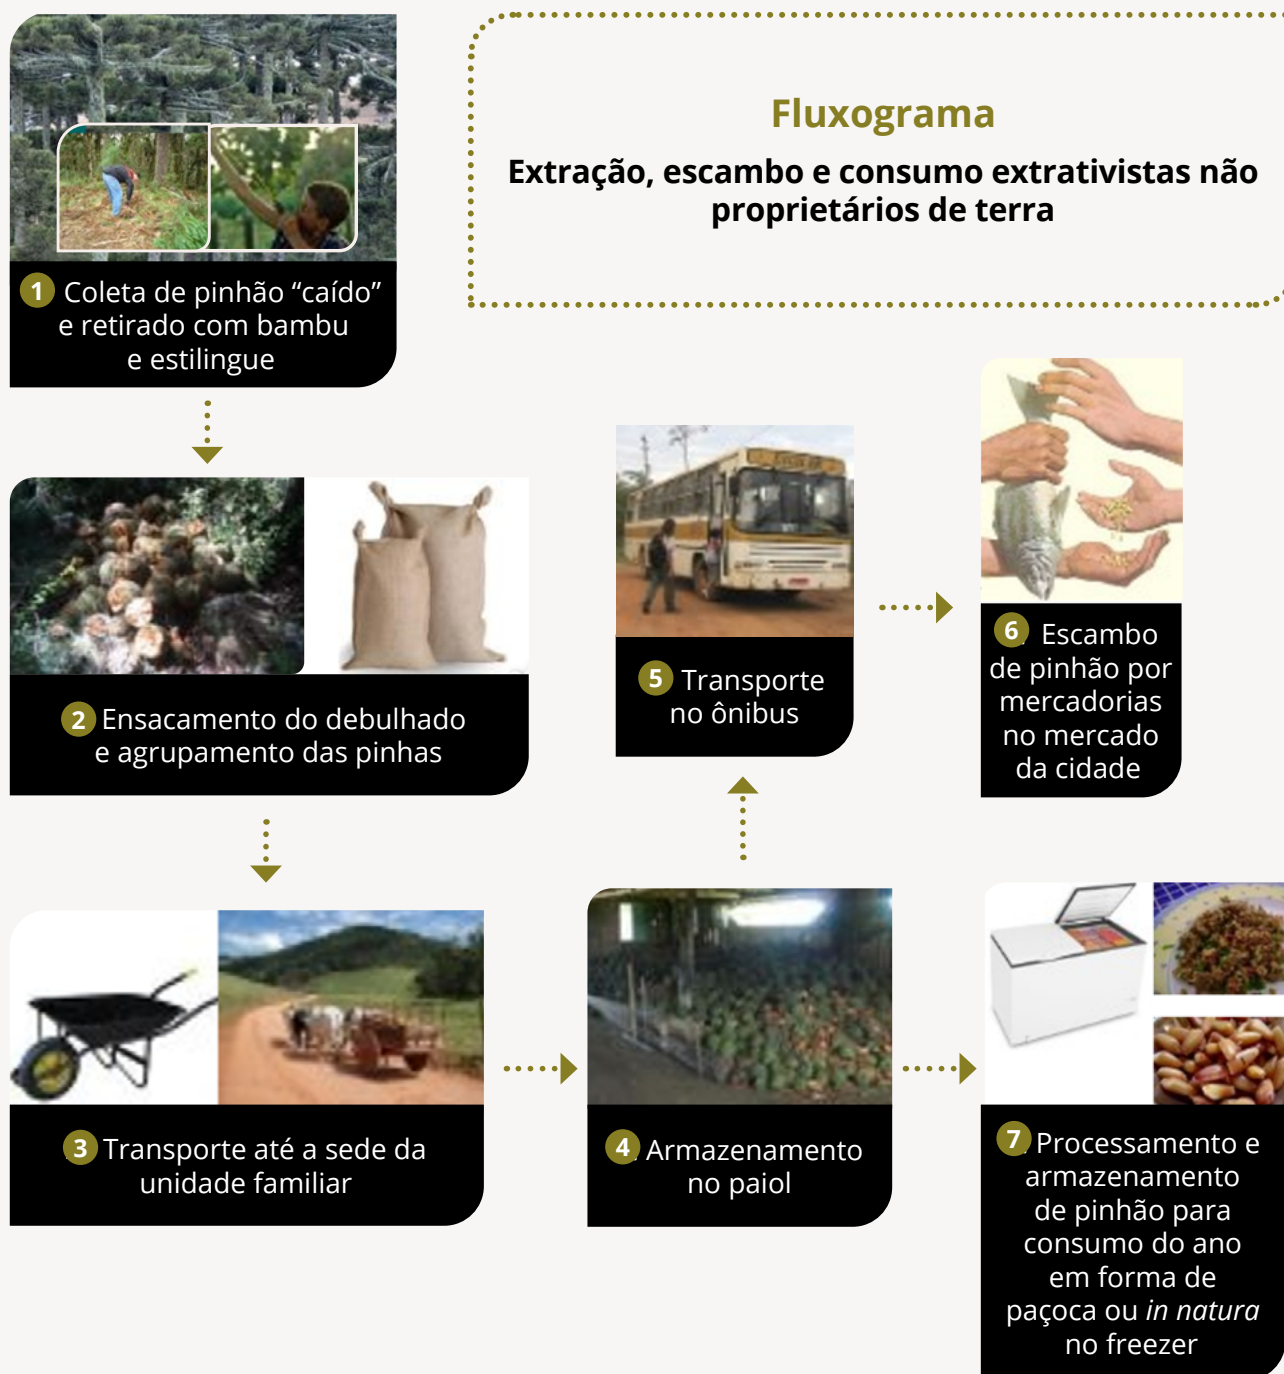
Fluxograma

Extração, escambo e consumo extrativistas não proprietários de terra

1 Coleta de pinhão “caído” e retirado com bambu e estilingue

2 Ensacamento do debulhado e agrupamento das pinhas

3 Transporte até a sede da unidade familiar

4 Armazenamento no paiol

5 Transporte no ônibus

6 Escambo de pinhão por mercadorias no mercado da cidade

7 Processamento e armazenamento de pinhão para consumo do ano em forma de paçoca ou *in natura* no freezer